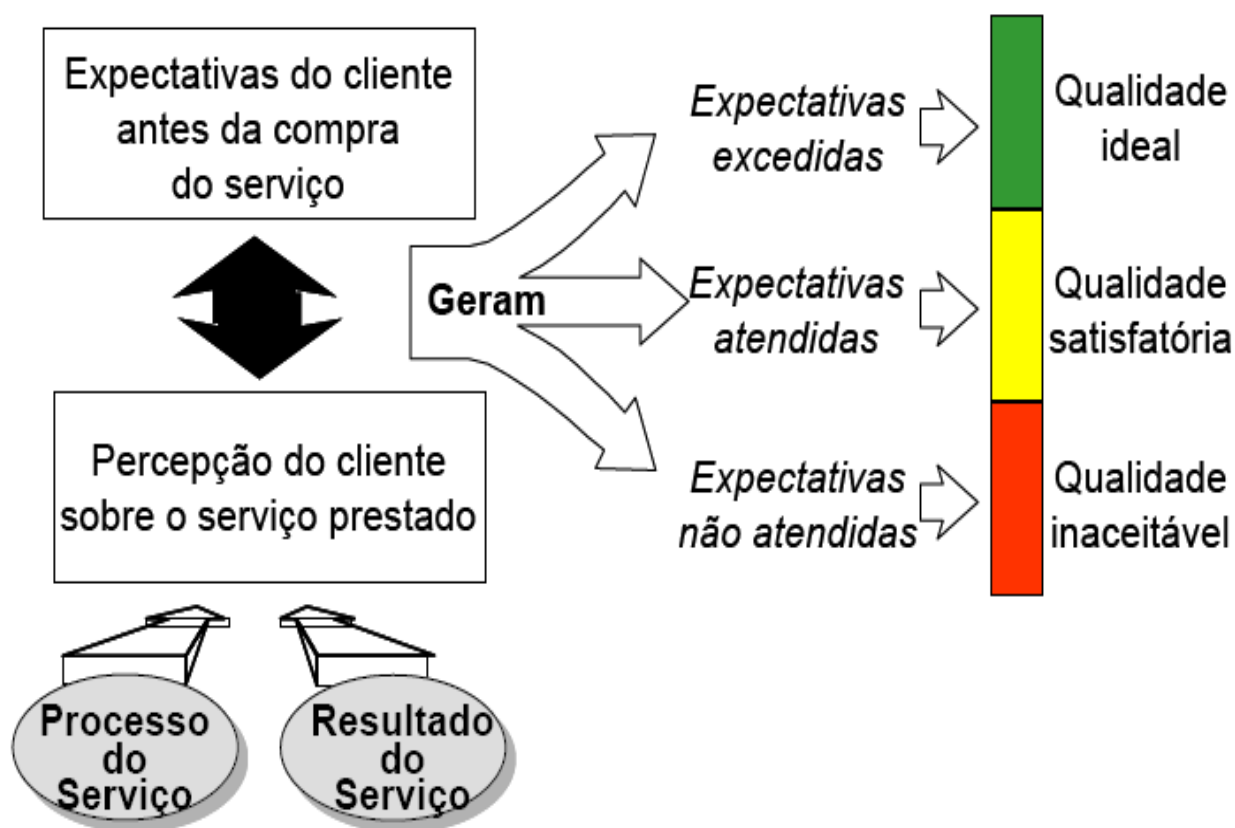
Expectativas do cliente antes da compra do serviço

Percepção do cliente sobre o serviço prestado

Processo do Serviço

Resultado do Serviço

Geram

Expectativas excedidas

Expectativas atendidas

Expectativas não atendidas

Qualidade ideal

Qualidade satisfatória

Qualidade inaceitável